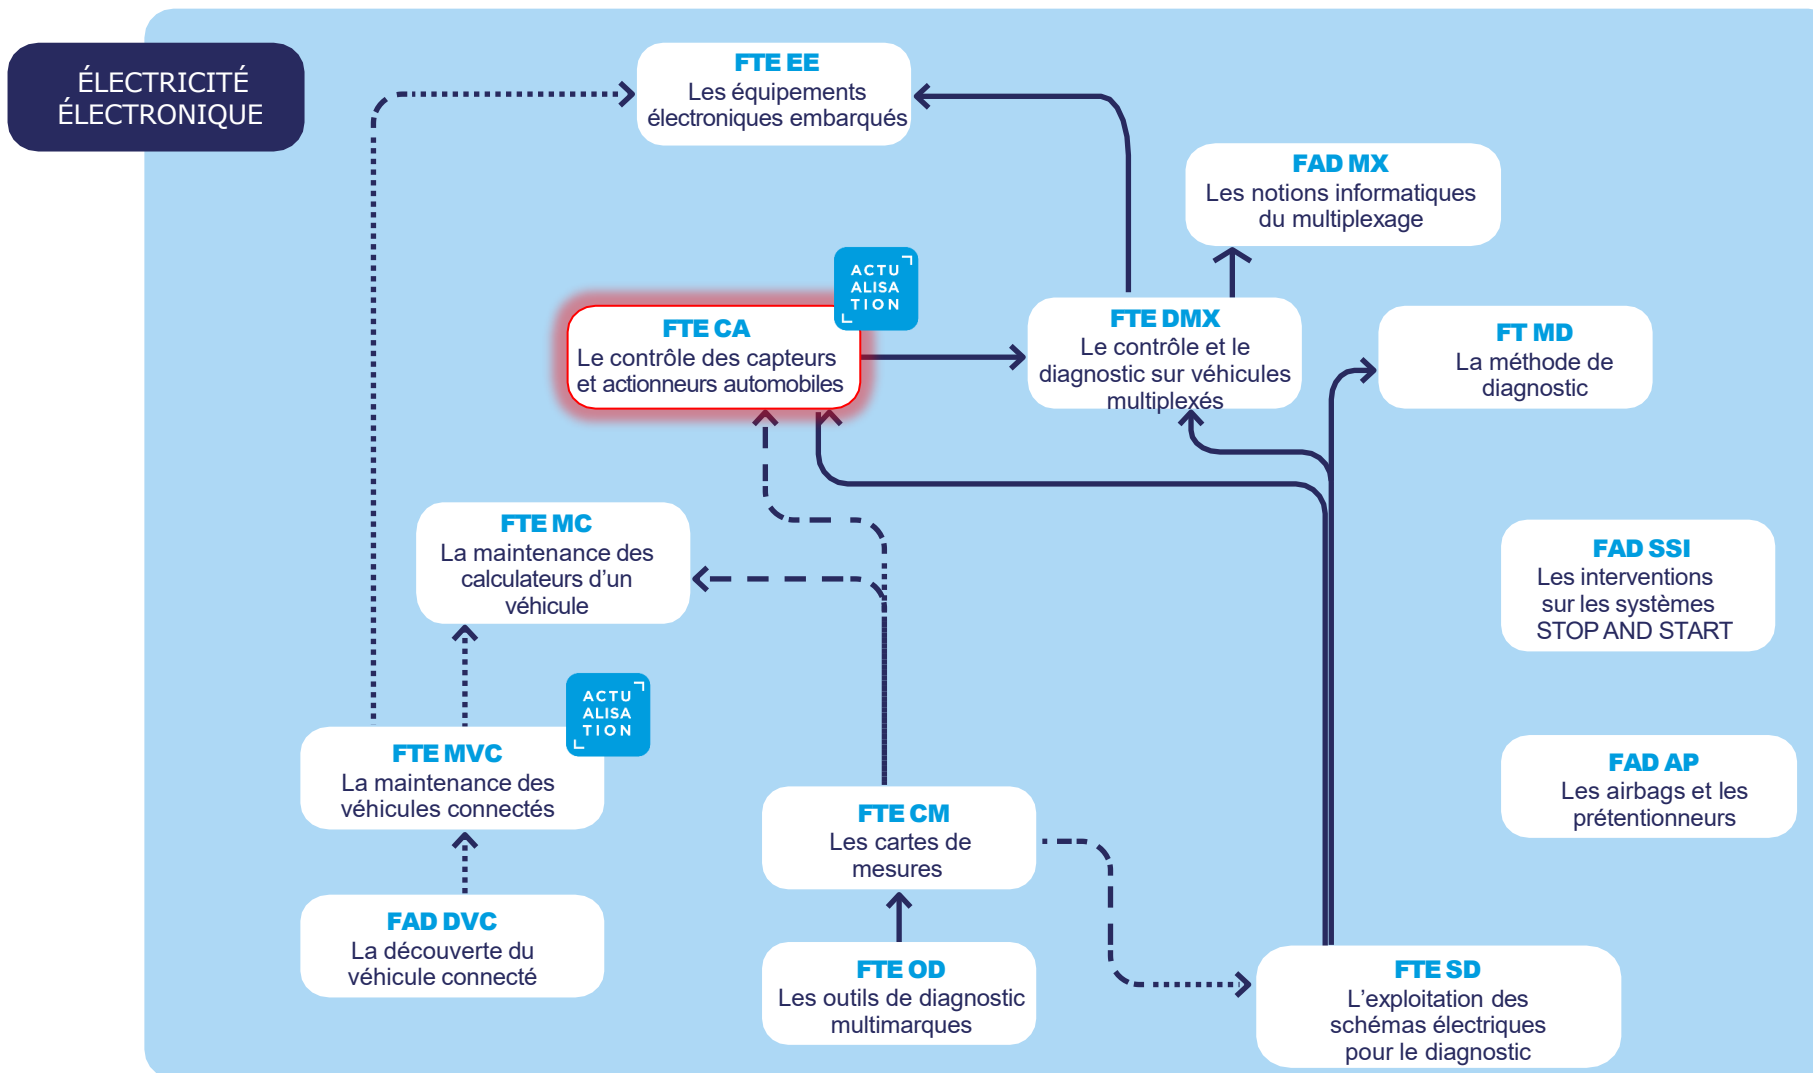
ÉLECTRICITÉ
ÉLECTRONIQUE

FTE EE
Les équipements électroniques embarqués

FAD MX
Les notions informatiques du multiplexage

ACTU ALISA TION

FTE CA
Le contrôle des capteurs et actionneurs automobiles

FTE DMX
Le contrôle et le diagnostic sur véhicules multiplexés

FT MD
La méthode de diagnostic

FTE MC
La maintenance des calculateurs d'un véhicule

FAD SSI
Les interventions sur les systèmes STOP AND START

ACTU ALISA TION

FTE MVC
La maintenance des véhicules connectés

FAD AP
Les airbags et les prétentionneurs

FTE CM
Les cartes de mesures

FAD DVC
La découverte du véhicule connecté

FTE OD
Les outils de diagnostic multimarques

FTE SD
L'exploitation des schémas électriques pour le diagnostic